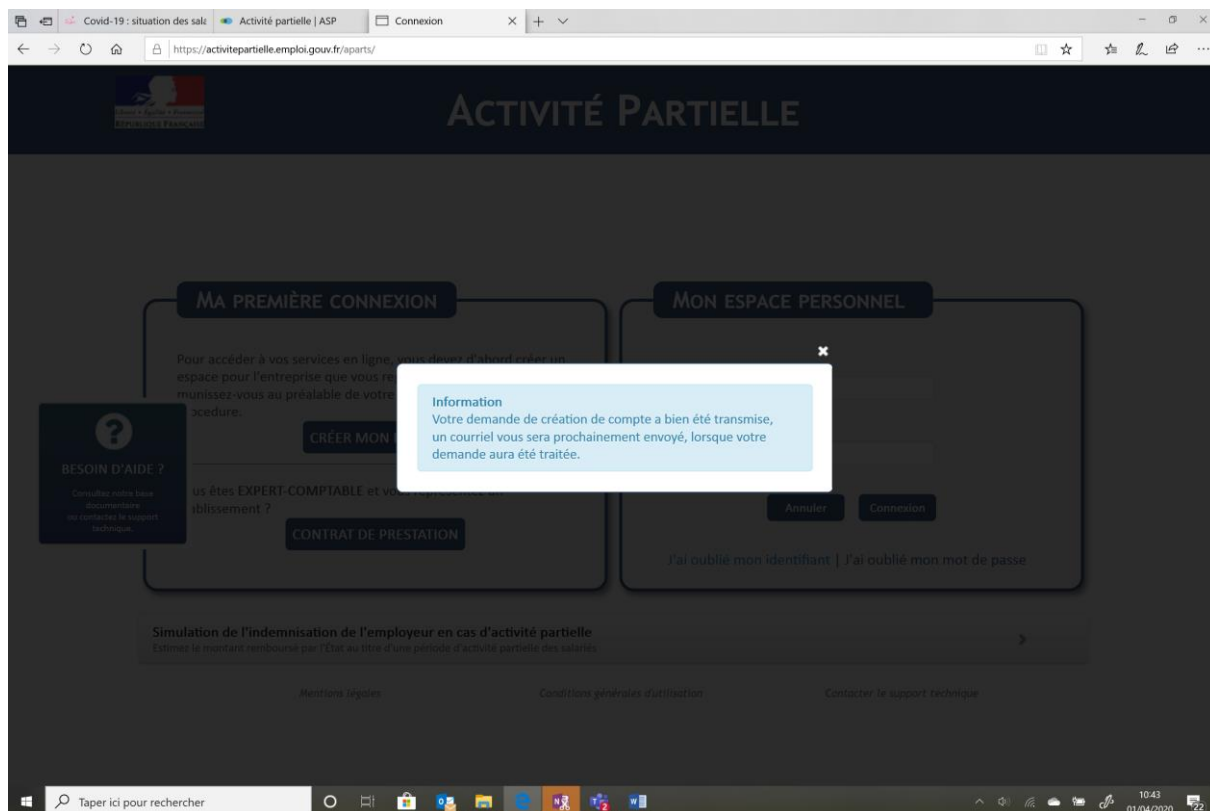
Covid-19 : situation des sala | Activité partielle | ASP | Connexion

https://activitepartielle.emploi.gouv.fr/aparts/

Liberté • Égalité • Fraternité
RÉPUBLIQUE FRANÇAISE

ACTIVITÉ PARTIELLE

MA PREMIÈRE CONNEXION

Pour accéder à vos services en ligne, vous devez d'abord créer un espace pour l'entreprise que vous re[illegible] munissez-vous au préalable de votre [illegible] procédure.

CRÉER MON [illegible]

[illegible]us êtes EXPERT-COMPTABLE et vo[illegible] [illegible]ablissement ?

CONTRAT DE PRESTATION

MON ESPACE PERSONNEL

Annuler Connexion

J'ai oublié mon identifiant | J'ai oublié mon mot de passe

Information
Votre demande de création de compte a bien été transmise, un courriel vous sera prochainement envoyé, lorsque votre demande aura été traitée.

BESOIN D'AIDE ?
Consultez notre base documentaire ou contactez le support technique.

Simulation de l'indemnisation de l'employeur en cas d'activité partielle
Estimez le montant remboursé par l'État au titre d'une période d'activité partielle des salariés

Mentions légales    Conditions générales d'utilisation    Contacter le support technique

Taper ici pour rechercher

10:43
01/04/2020